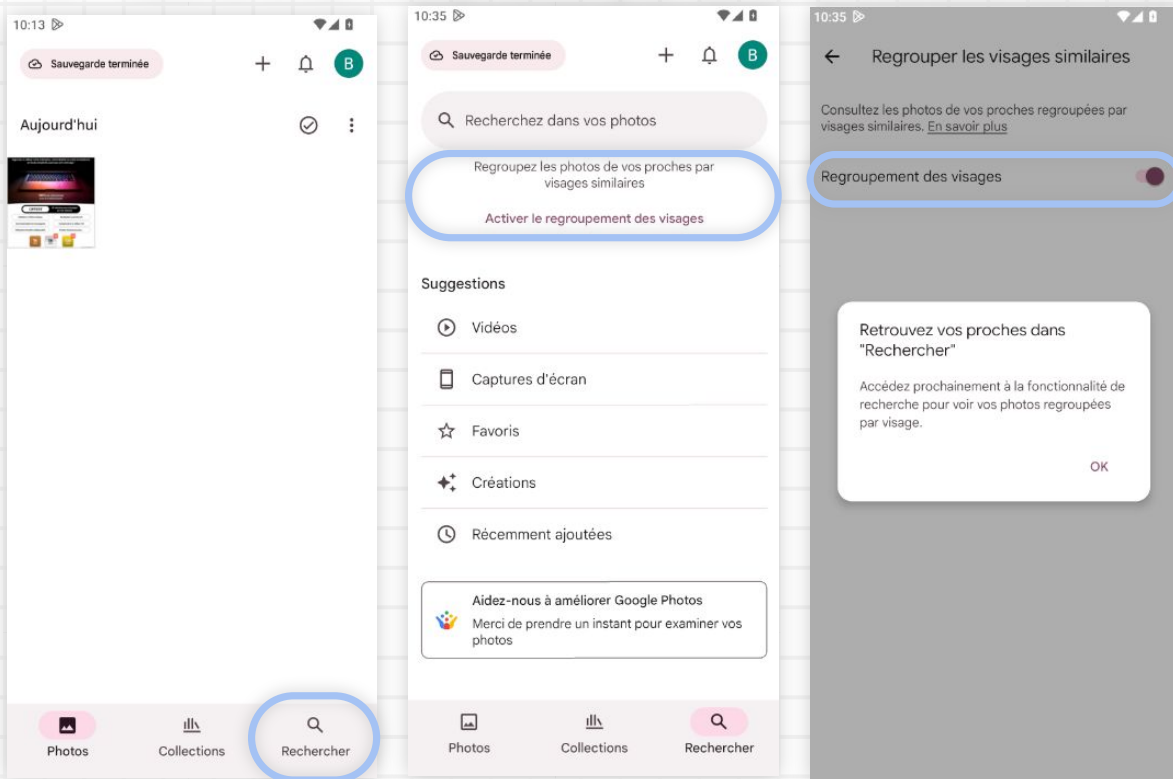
10:13

Sauvegarde terminée

B

Aujourd'hui

Photos

Collections

Rechercher

10:35

Sauvegarde terminée

B

Recherchez dans vos photos

Regroupez les photos de vos proches par visages similaires

Activer le regroupement des visages

Suggestions

Vidéos

Captures d'écran

Favoris

Créations

Récemment ajoutées

Aidez-nous à améliorer Google Photos

Merci de prendre un instant pour examiner vos photos

Photos

Collections

Rechercher

10:35

Regrouper les visages similaires

Consultez les photos de vos proches regroupées par visages similaires. En savoir plus

Regroupement des visages

Retrouvez vos proches dans "Rechercher"

Accédez prochainement à la fonctionnalité de recherche pour voir vos photos regroupées par visage.

OK